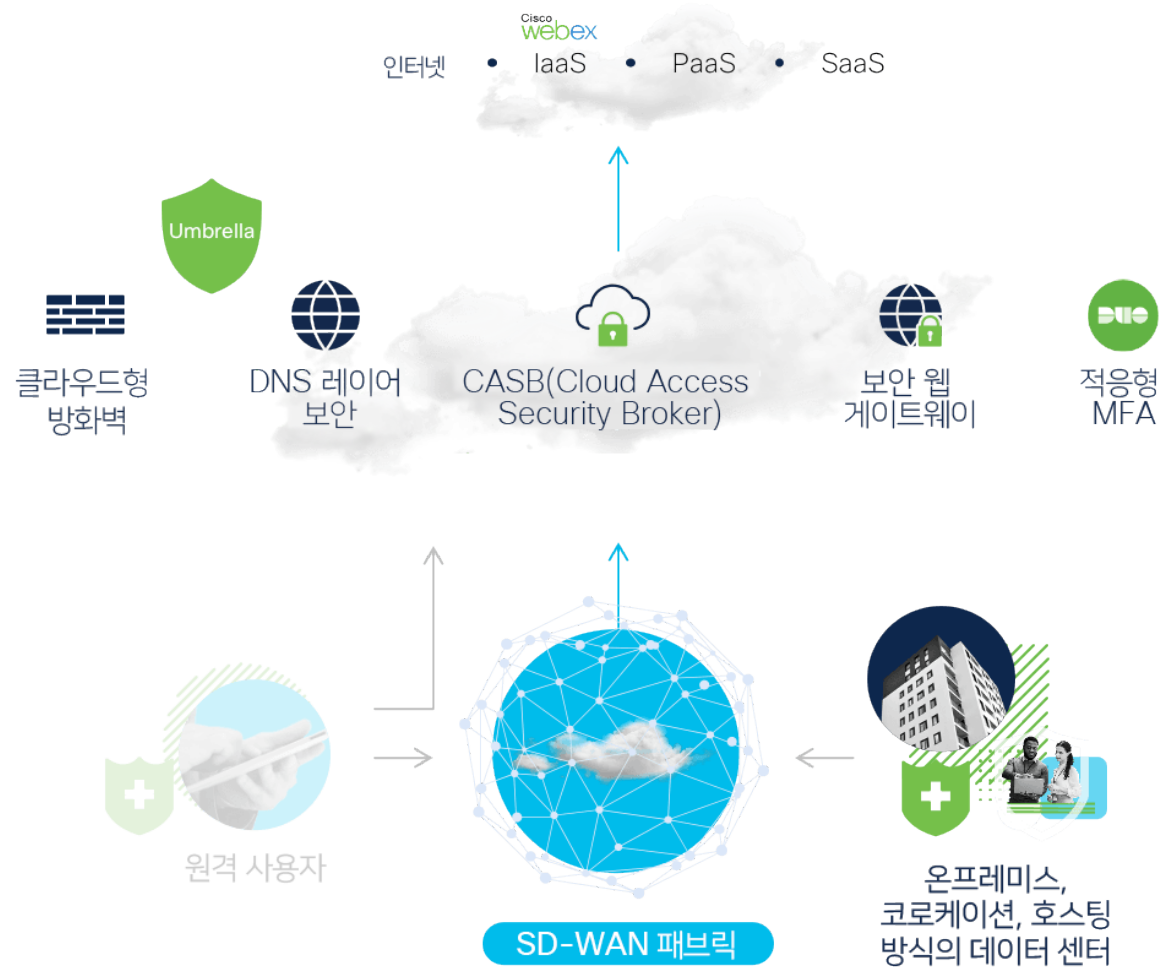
Cisco webex

인터넷 • IaaS • PaaS • SaaS

Umbrella

클라우드형 방화벽

DNS 레이어 보안

CASB(Cloud Access Security Broker)

보안 웹 게이트웨이

DUO

적응형 MFA

원격 사용자

SD-WAN 패브릭

온프레미스, 코로케이션, 호스팅 방식의 데이터 센터